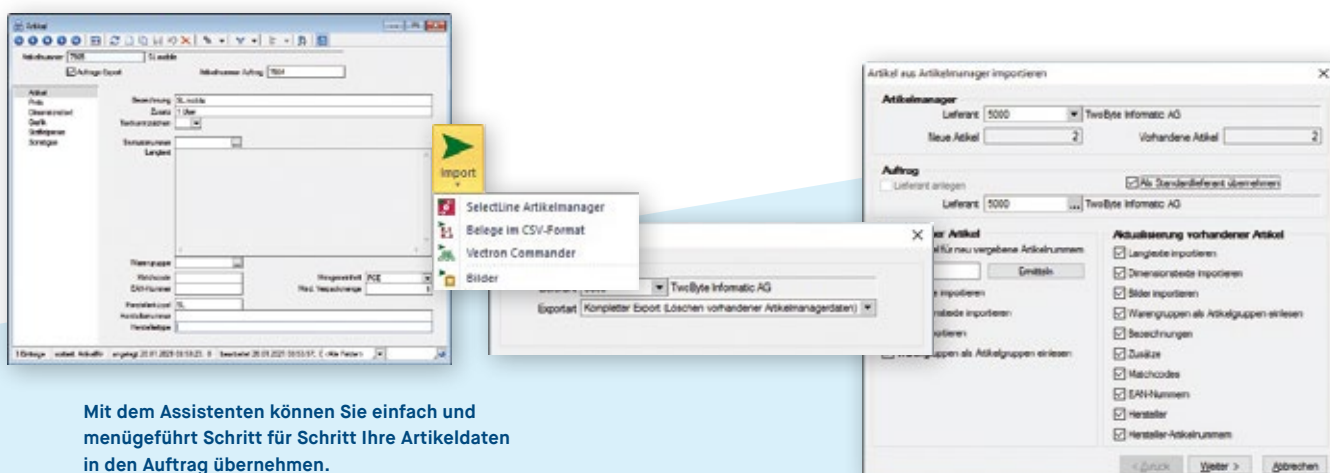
Artikel

Artikelnummer 7501 SLmobile

Auftrags-Export Artikelnummer Auftrag 7501

Artikel
Preis
Dienstmerkmal
Grafik
Stellbereich
Sonstiges

Bezeichnung SL mobile
Zusatz 1 Jahr

Langtext

Warengruppe
Matchcode
EAN-Nummer
Mengeneinheit PCE

Hersteller SL

Import

SelectLine Artikelmanager
Belege im CSV-Format
Vectron Commander
Bilder

TwoByte Informatic AG
Exportart Kompletter Export (Löschen vorhandener Artikelmanagerdaten)

Artikel aus Artikelmanager importieren

Artikelmanager
Lieferant 5000 TwoByte Informatic AG
Neue Artikel 2 Vorhandene Artikel 2

Auftrag
Lieferant anlegen
Als Standardlieferant übernehmen
Lieferant 5000 TwoByte Informatic AG

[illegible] Artikel
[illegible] für neu vergebene Artikelnummern
Ermitteln
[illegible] importieren
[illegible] importieren
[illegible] importieren
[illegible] als Artikelgruppen einlesen

Aktualisierung vorhandener Artikel
Langtexte importieren
Dimensionstexte importieren
Bilder importieren
Warengruppen als Artikelgruppen einlesen
Bezeichnungen
Zusätze
Matchcodes
EAN-Nummern
Hersteller
Hersteller-Artikelnummern

< Zurück Weiter > Abbrechen

Mit dem Assistenten können Sie einfach und menügeführt Schritt für Schritt Ihre Artikeldaten in den Auftrag übernehmen.